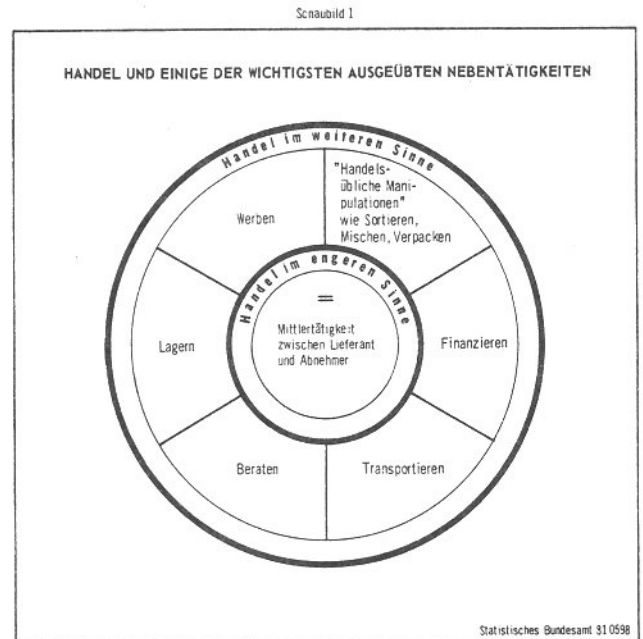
Scnaubild 1

HANDEL UND EINIGE DER WICHTIGSTEN AUSGEÜBTEN NEBENTÄTIGKEITEN

Handel im weiteren Sinne

"Handelsübliche Manipulationen" wie Sortieren, Mischen, Verpacken

Werben

Handel im engeren Sinne

=

Mittlertätigkeit zwischen Lieferant und Abnehmer

Lagern

Finanzieren

Beraten

Transportieren

Statistisches Bundesamt 81 0598